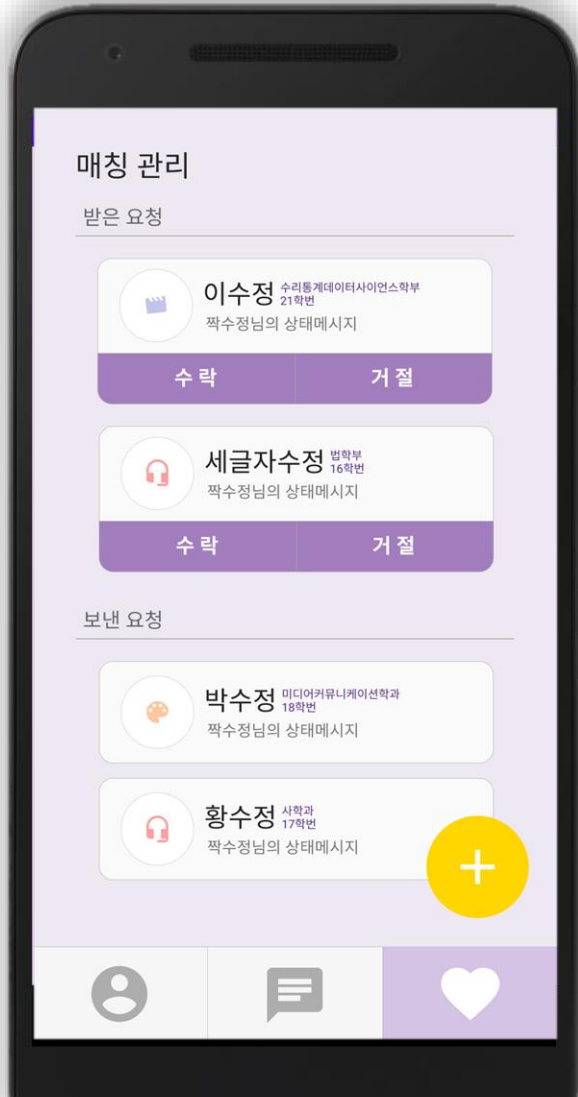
매칭 관리

받은 요청

이수정 수리통계데이터사이언스학부 21학번
짝수정님의 상태메시지
수 락
거 절

세글자수정 법학부 16학번
짝수정님의 상태메시지
수 락
거 절

보낸 요청

박수정 미디어커뮤니케이션학과 18학번
짝수정님의 상태메시지

황수정 사학과 17학번
짝수정님의 상태메시지